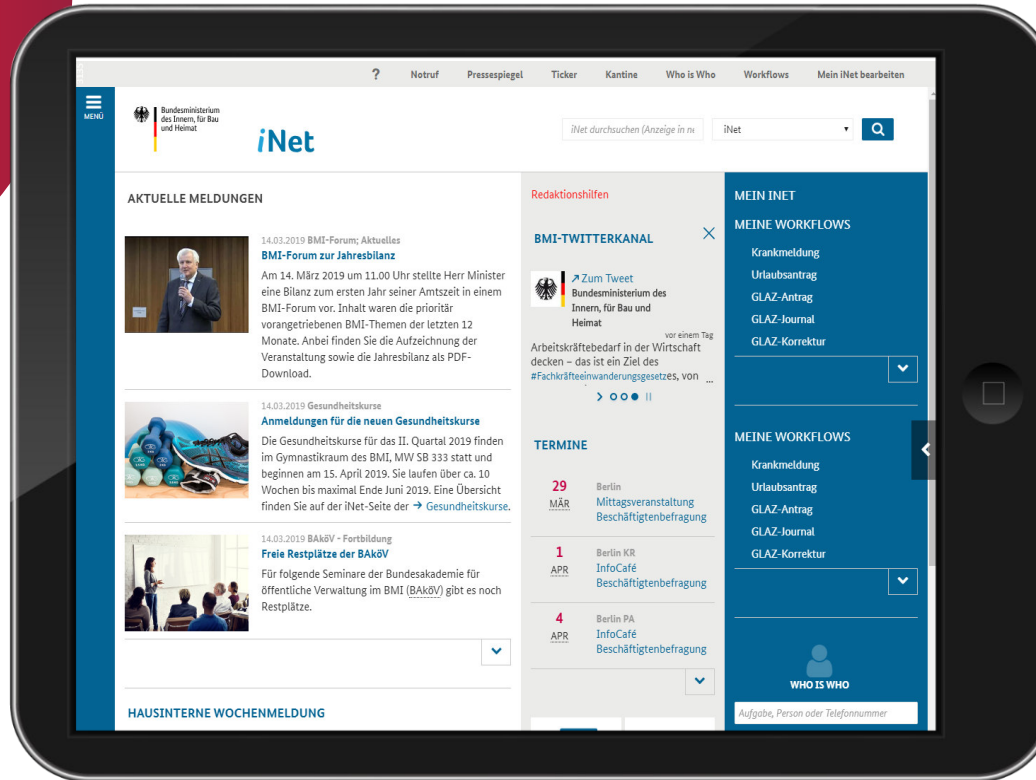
? Notruf Pressespiegel Ticker Kantine Who is Who Workflows Mein iNet bearbeiten

MENÜ

Bundesministerium des Innern, für Bau und Heimat

iNet

iNet durchsuchen (Anzeige in ne

iNet

AKTUELLE MELDUNGEN

14.03.2019 BMI-Forum; Aktuelles
BMI-Forum zur Jahresbilanz
Am 14. März 2019 um 11.00 Uhr stellte Herr Minister eine Bilanz zum ersten Jahr seiner Amtszeit in einem BMI-Forum vor. Inhalt waren die prioritär vorangetriebenen BMI-Themen der letzten 12 Monate. Anbei finden Sie die Aufzeichnung der Veranstaltung sowie die Jahresbilanz als PDF-Download.

14.03.2019 Gesundheitskurse
Anmeldungen für die neuen Gesundheitskurse
Die Gesundheitskurse für das II. Quartal 2019 finden im Gymnastikraum des BMI, MW SB 333 statt und beginnen am 15. April 2019. Sie laufen über ca. 10 Wochen bis maximal Ende Juni 2019. Eine Übersicht finden Sie auf der iNet-Seite der → Gesundheitskurse.

14.03.2019 BAköV - Fortbildung
Freie Restplätze der BAköV
Für folgende Seminare der Bundesakademie für öffentliche Verwaltung im BMI (BAköV) gibt es noch Restplätze.

HAUSINTERNE WOCHENMELDUNG

Redaktionshilfen

BMI-TWITTERKANAL

↗ Zum Tweet
Bundesministerium des Innern, für Bau und Heimat
vor einem Tag
Arbeitskräftebedarf in der Wirtschaft decken – das ist ein Ziel des #Fachkräfteeinwanderungsgesetzes, von ...

TERMINE

29 MÄR Berlin
Mittagsveranstaltung Beschäftigtenbefragung

1 APR Berlin KR
InfoCafé Beschäftigtenbefragung

4 APR Berlin PA
InfoCafé Beschäftigtenbefragung

MEIN INET
MEINE WORKFLOWS
Krankmeldung
Urlaubsantrag
GLAZ-Antrag
GLAZ-Journal
GLAZ-Korrektur

MEINE WORKFLOWS
Krankmeldung
Urlaubsantrag
GLAZ-Antrag
GLAZ-Journal
GLAZ-Korrektur

WHO IS WHO
Aufgabe, Person oder Telefonnummer